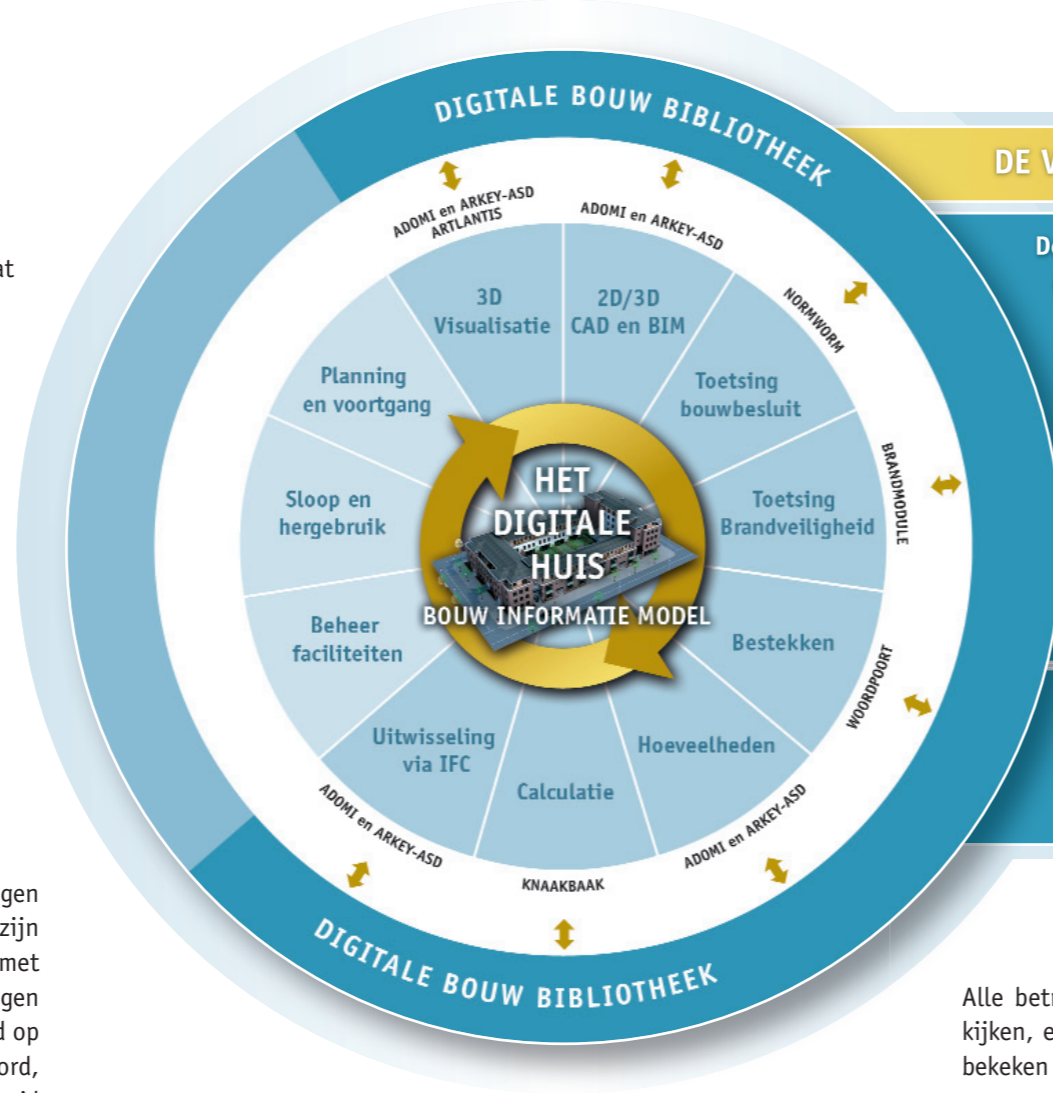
at

gen
zijn
met
gen
d op
ord,

DIGITALE BOUW BIBLIOTHEEK

ADOMI en ARKEY-ASD ARTLANTIS

ADOMI en ARKEY-ASD

NORMWORM

BRANDMODULE

WOORDPOORT

ADOMI en ARKEY-ASD

KNAAKBAAK

ADOMI en ARKEY-ASD

3D Visualisatie

2D/3D CAD en BIM

Toetsing bouwbesluit

Toetsing Brandveiligheid

Bestekken

Hoeveelheden

Calculatie

Uitwisseling via IFC

Beheer faciliteiten

Sloop en hergebruik

Planning en voortgang

HET DIGITALE HUIS

BOUW INFORMATIE MODEL

DIGITALE BOUW BIBLIOTHEEK

DE V

De

Alle betr
kijken, e
bekeken